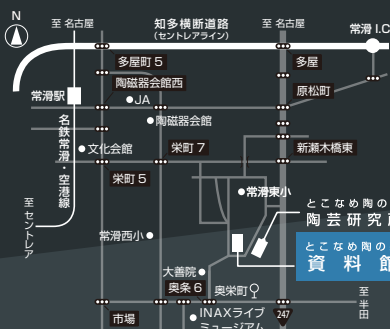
N

至 名古屋

知多横断道路
(セントレアライン)

至 名古屋

常滑 I.C

多屋町 5

多屋

陶磁器会館西

JA

原松町

常滑駅

陶磁器会館

名鉄常滑・空港線

文化会館

栄町 7

新瀬木橋東

栄町 5

常滑東小

至 セントレア

とこなめ陶の
陶芸研究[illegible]

常滑西小

とこなめ陶の
資料館

大善院

奥条 6

奥栄町

247

市場

INAXライブミュージアム

至 半田